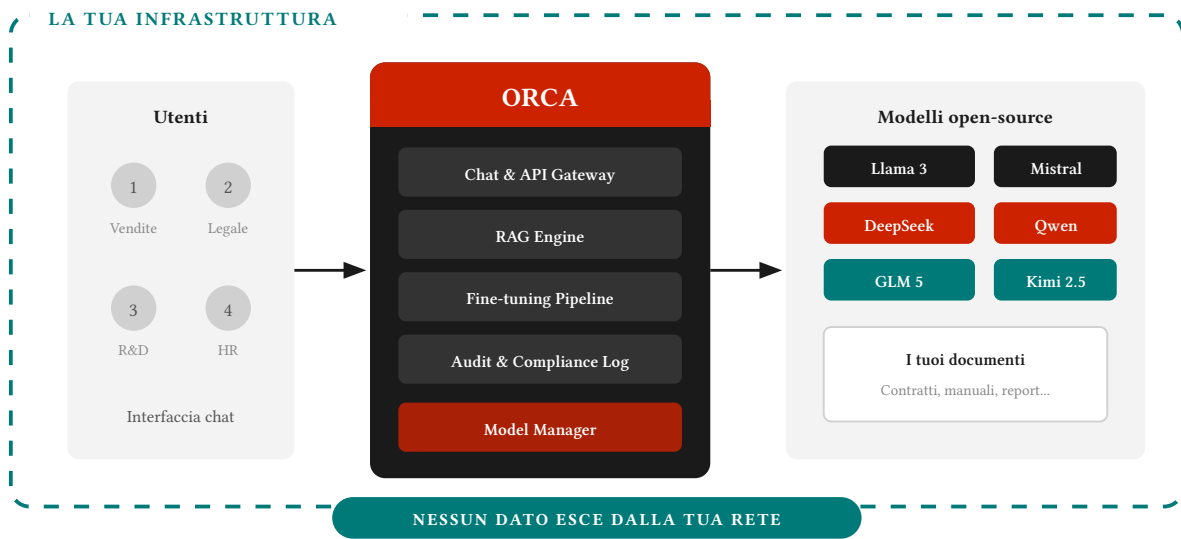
LA TUA INFRASTRUTTURA

Utenti

1
Vendite

2
Legale

3
R&D

4
HR

Interfaccia chat

ORCA

Chat & API Gateway

RAG Engine

Fine-tuning Pipeline

Audit & Compliance Log

Model Manager

Modelli open-source

Llama 3

Mistral

DeepSeek

Qwen

GLM 5

Kimi 2.5

I tuoi documenti

Contratti, manuali, report...

NESSUN DATO ESCE DALLA TUA RETE